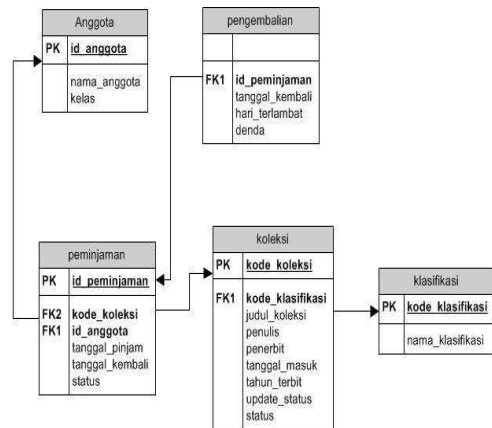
Anggota

PK id_anggota

nama_anggota
kelas

pengembalian

FK1 id_peminjaman
tanggal_kembali
hari_terlambat
denda

peminjaman

PK id_peminjaman

FK2 kode_koleksi
FK1 id_anggota
tanggal_pinjam
tanggal_kembali
status

koleksi

PK kode_koleksi

FK1 kode_klasifikasi
judul_koleksi
penulis
penerbit
tanggal_masuk
tahun_terbit
update_status
status

klasifikasi

PK kode_klasifikasi

nama_klasifikasi